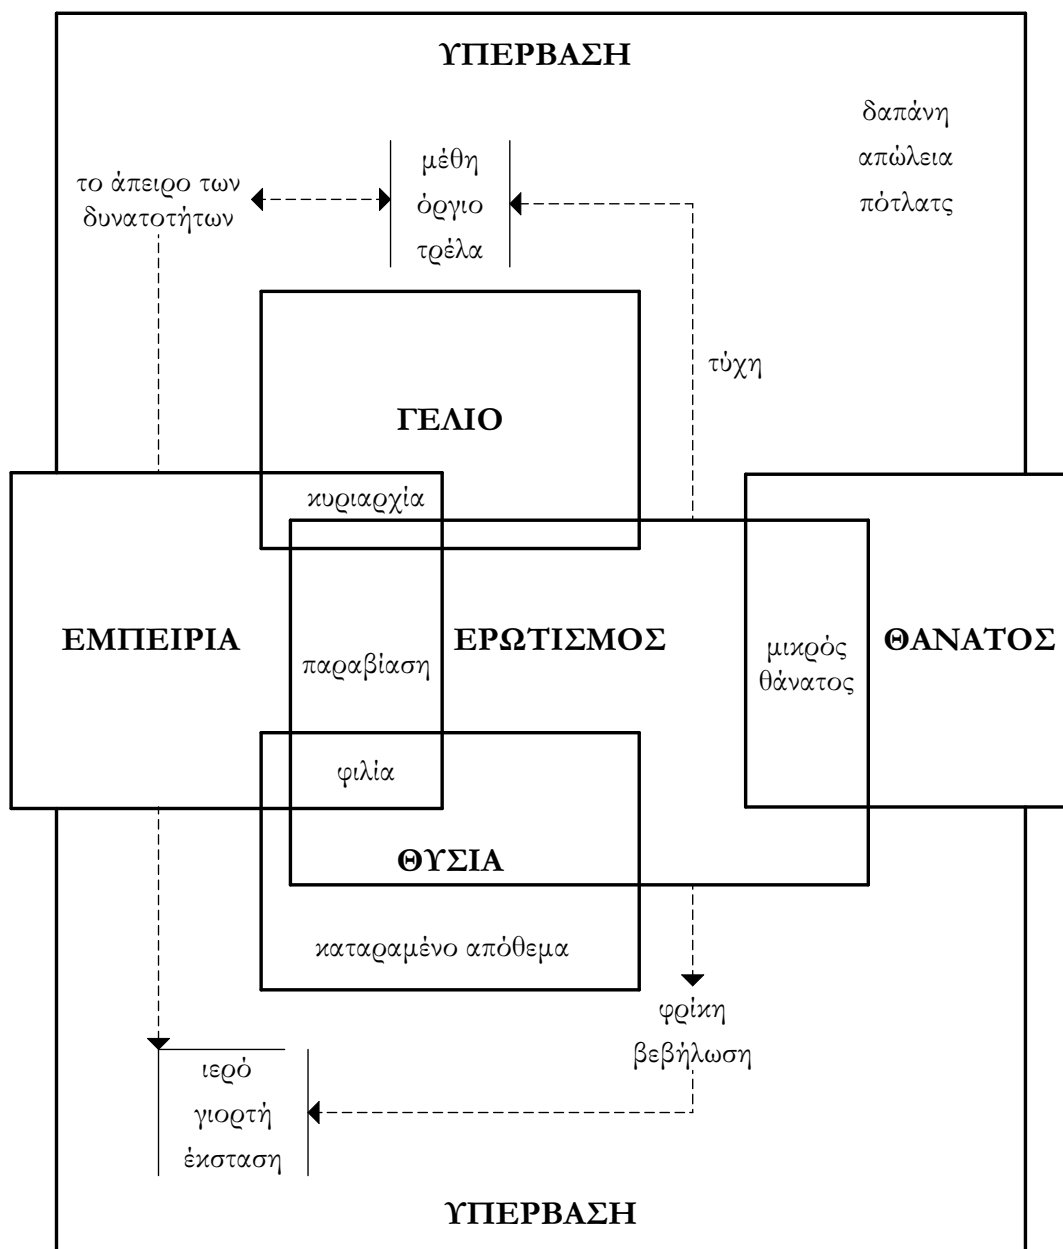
ΥΠΕΡΒΑΣΗ

δαπάνη
απώλεια
πότλατς

το άπειρο των δυνατοτήτων

μέθη
όργιο
τρέλα

τύχη

ΓΕΛΙΟ

κυριαρχία

ΕΜΠΕΙΡΙΑ

παραβίαση

ΕΡΩΤΙΣΜΟΣ

μικρός θάνατος

ΘΑΝΑΤΟΣ

φιλία

ΘΥΣΙΑ

καταραμένο απόθεμα

φρίκη
βεβήλωση

ιερό
γιορτή
έκσταση

ΥΠΕΡΒΑΣΗ